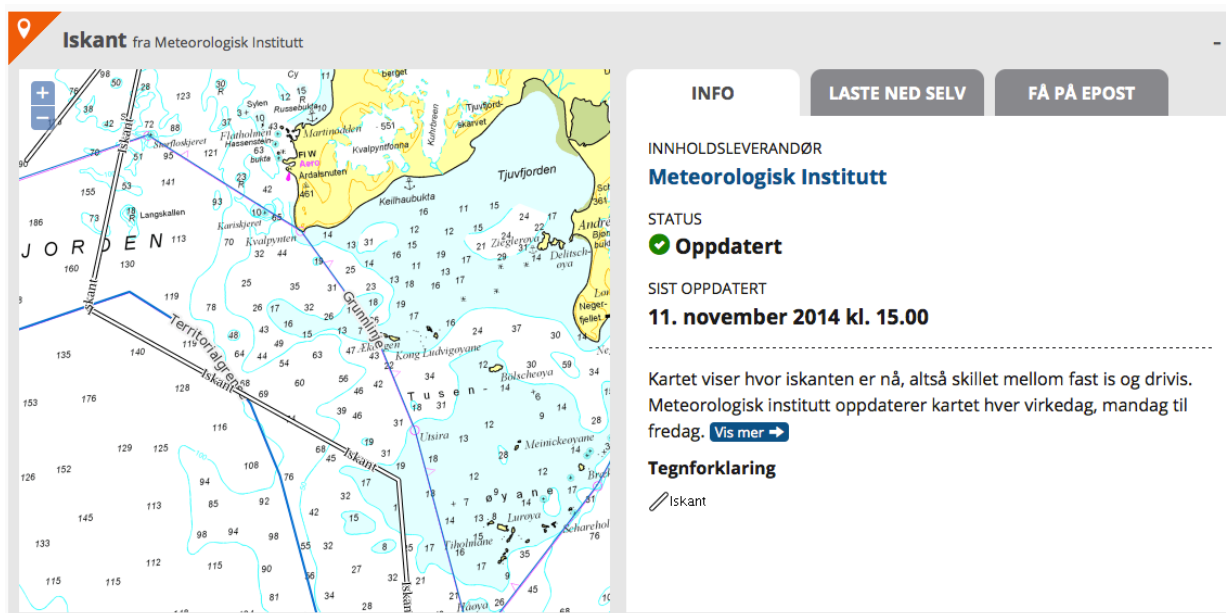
Iskant fra Meteorologisk Institutt

-

+
−

Iskant
Iskant
Iskant
Iskant
Territorialgrense
Grunnlinje
JORDEN
Tjuvfjorden
Kong Ludvigøyane
Tusenøyane
Langskallen
Kvalpynten
Flatholmen
Ardalsnuten
Martinodden
Kvalpyntfonna
Keilhaubukta
Zieglerøya
Delitschøya
Bölscheøya
Meinickeøyane
Utsira
Luroya
Tiholmane
Hassensteinbukta
Sylen
Russebukta
Kuhrbreen
Tjuvfjordskarvet
Andrée
Negerfjellet
Skarfloskjeret
Kariskjeret
Kong Ludvigøyane

INFO
LASTE NED SELV
FÅ PÅ EPOST

INNHOLDSLEVERANDØR
Meteorologisk Institutt

STATUS
Oppdatert

SIST OPPDATERT
11. november 2014 kl. 15.00

Kartet viser hvor iskanten er nå, altså skillet mellom fast is og drivis. Meteorologisk institutt oppdaterer kartet hver virkedag, mandag til fredag. Vis mer

Tegnforklaring
Iskant